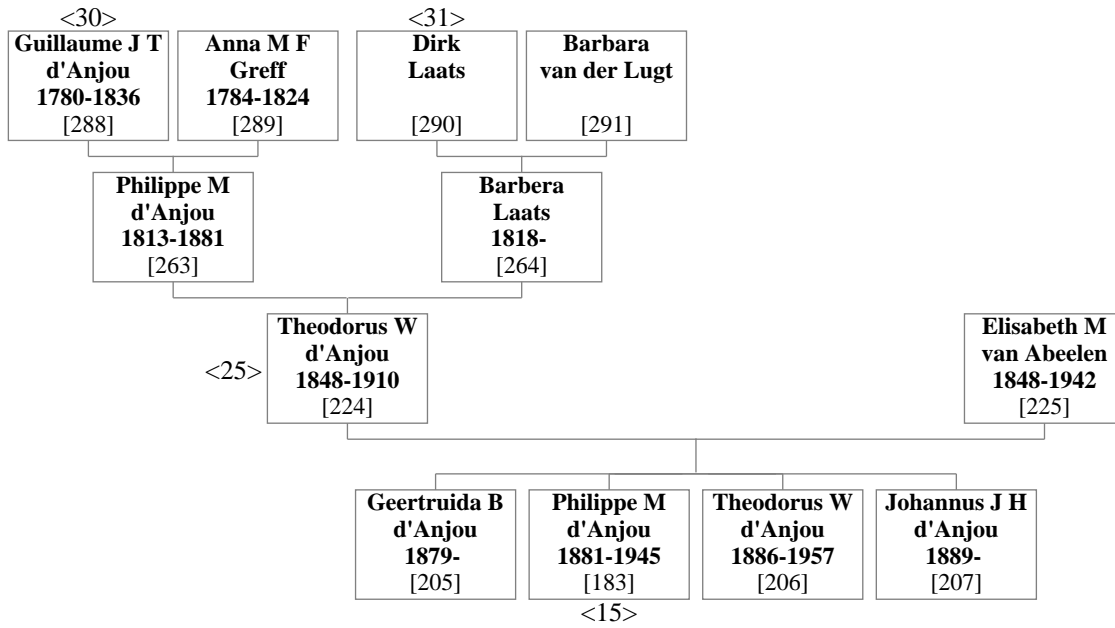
<30>
**Guillaume J T d'Anjou 1780-1836** [288]

**Anna M F Greff 1784-1824** [289]

<31>
**Dirk Laats** [290]

**Barbara van der Lugt** [291]

**Philippe M d'Anjou 1813-1881** [263]

**Barbera Laats 1818-** [264]

<25>
**Theodorus W d'Anjou 1848-1910** [224]

**Elisabeth M van Abeelen 1848-1942** [225]

**Geertruida B d'Anjou 1879-** [205]

**Philippe M d'Anjou 1881-1945** [183]
<15>

**Theodorus W d'Anjou 1886-1957** [206]

**Johannus J H d'Anjou 1889-** [207]